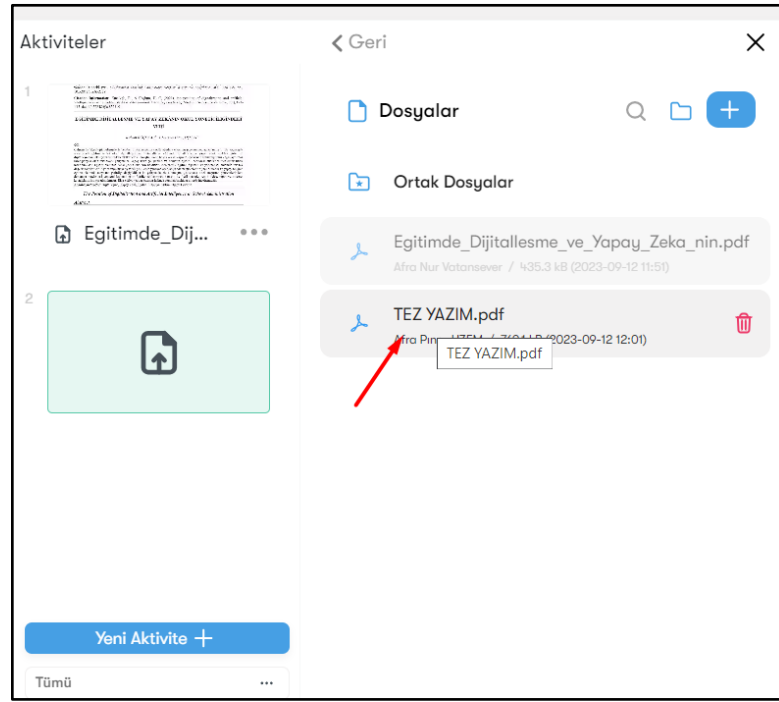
Aktiviteler

1

Egitimde_Dij...

2

Yeni Aktivite +

Tümü

Geri

Dosyalar

Ortak Dosyalar

Egitimde_Dijitallesme_ve_Yapay_Zeka_nin.pdf

Afra Nur Vatansever / 435.3 kB (2023-09-12 11:51)

TEZ YAZIM.pdf

Afra Pın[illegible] / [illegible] (2023-09-12 12:01)

TEZ YAZIM.pdf